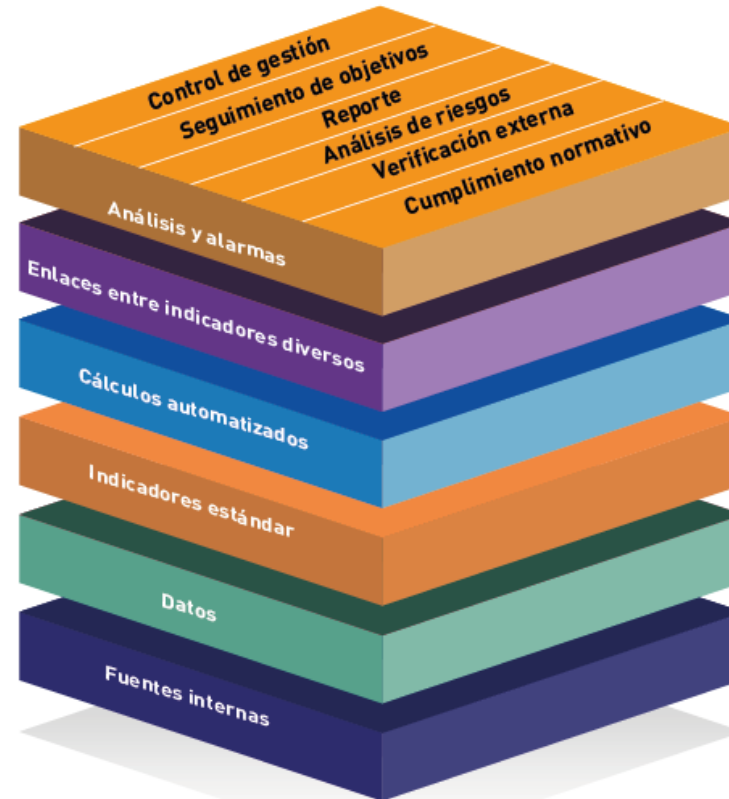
Control de gestión
Seguimiento de objetivos
Reporte
Análisis de riesgos
Verificación externa
Cumplimiento normativo

Análisis y alarmas

Enlaces entre indicadores diversos

Cálculos automatizados

Indicadores estándar

Datos

Fuentes internas